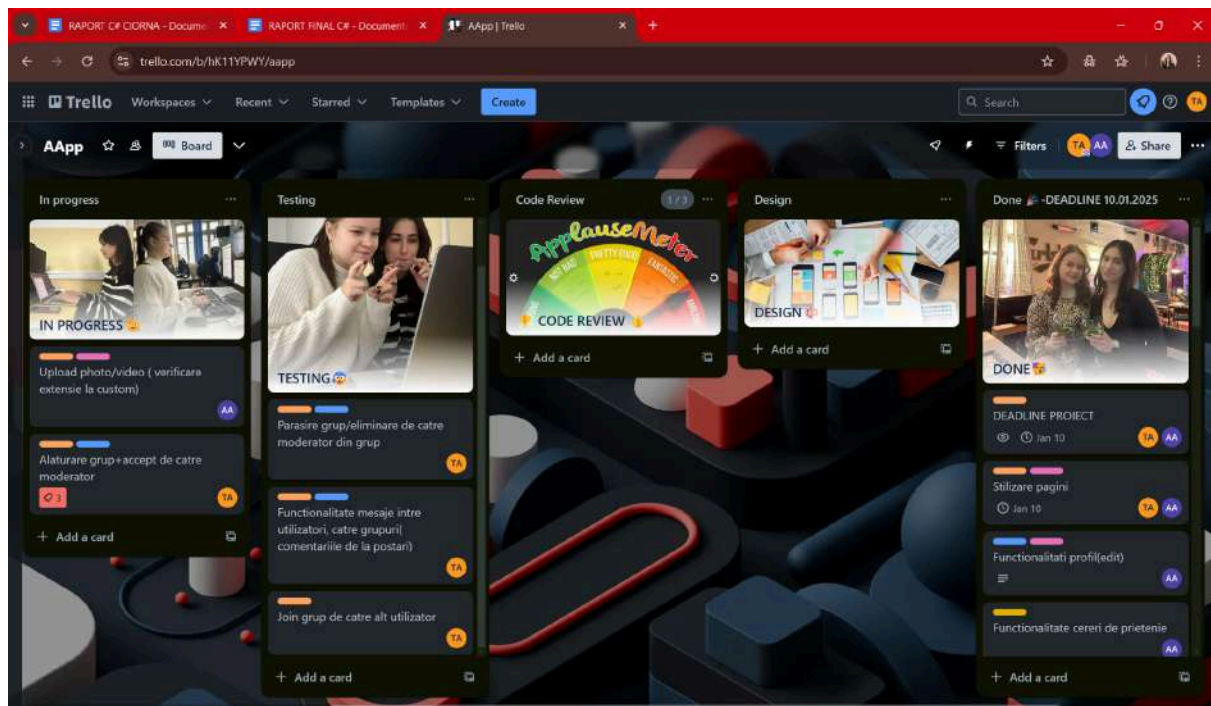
RAPORT C# CIORNA - Docume ×
RAPORT FINAL C# - Document ×
AApp | Trello ×
+

trello.com/b/hK11YPWY/aapp

Trello Workspaces Recent Starred Templates Create
Search
TA

AApp Board
Filters TA AA Share

In progress
IN PROGRESS
Upload photo/video ( verificare extensie la custom)
AA
Alaturare grup+accept de catre moderator
3
TA
+ Add a card

Testing
TESTING
Parasire grup/eliminare de catre moderator din grup
TA
Functionalitate mesaje intre utilizatori, catre grupuri( comentariile de la postari)
TA
Join grup de catre alt utilizator
TA
+ Add a card

Code Review 1/3
ApplauseMeter
NOT BAD PRETTY GOOD FANTASTIC AMAZING
CODE REVIEW
+ Add a card

Design
DESIGN
+ Add a card

Done -DEADLINE 10.01.2025
DONE
DEADLINE PROIECT
Jan 10
TA AA
Stilizare pagini
Jan 10
TA AA
Functionalitati profil(edit)
AA
Functionalitate cereri de prietenie
AA
+ Add a card